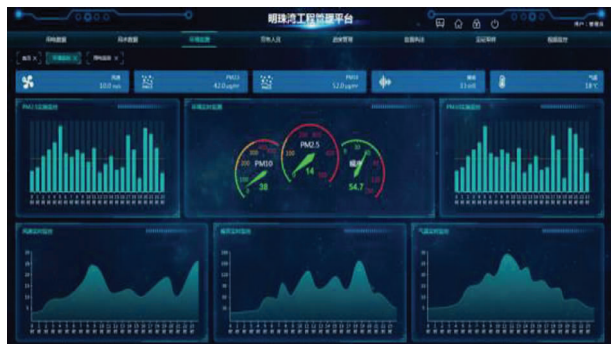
明珠湾工程管理平台

用户 管理员

环境监测

风速 10.0 m/s

PM10 42.0 μg/m³

PM2.5 12.0 μg/m³

噪音 11 dB

气温 18°C

PM10实时监测

环境实时监测

PM2.5实时监测

PM10 38

PM2.5 14

噪音 54.7

风速实时监测

噪音实时监测

气温实时监测